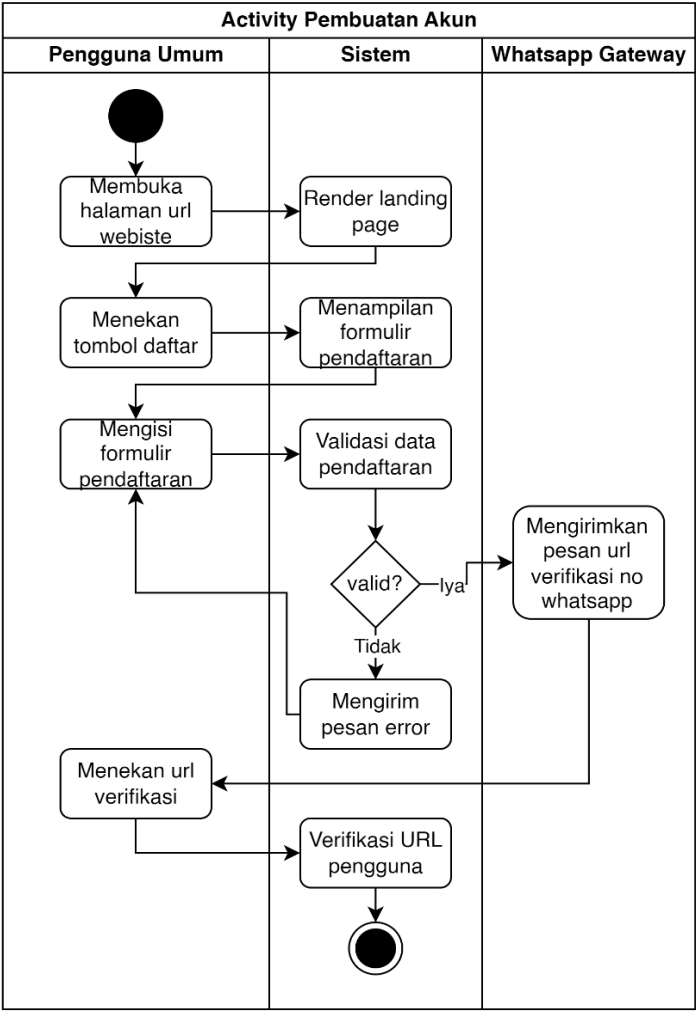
Activity Pembuatan Akun

| Pengguna Umum | Sistem | Whatsapp Gateway |
|---|---|---|

Membuka halaman url webiste

Render landing page

Menekan tombol daftar

Menampilan formulir pendaftaran

Mengisi formulir pendaftaran

Validasi data pendaftaran

valid?

Iya

Mengirimkan pesan url verifikasi no whatsapp

Tidak

Mengirim pesan error

Menekan url verifikasi

Verifikasi URL pengguna